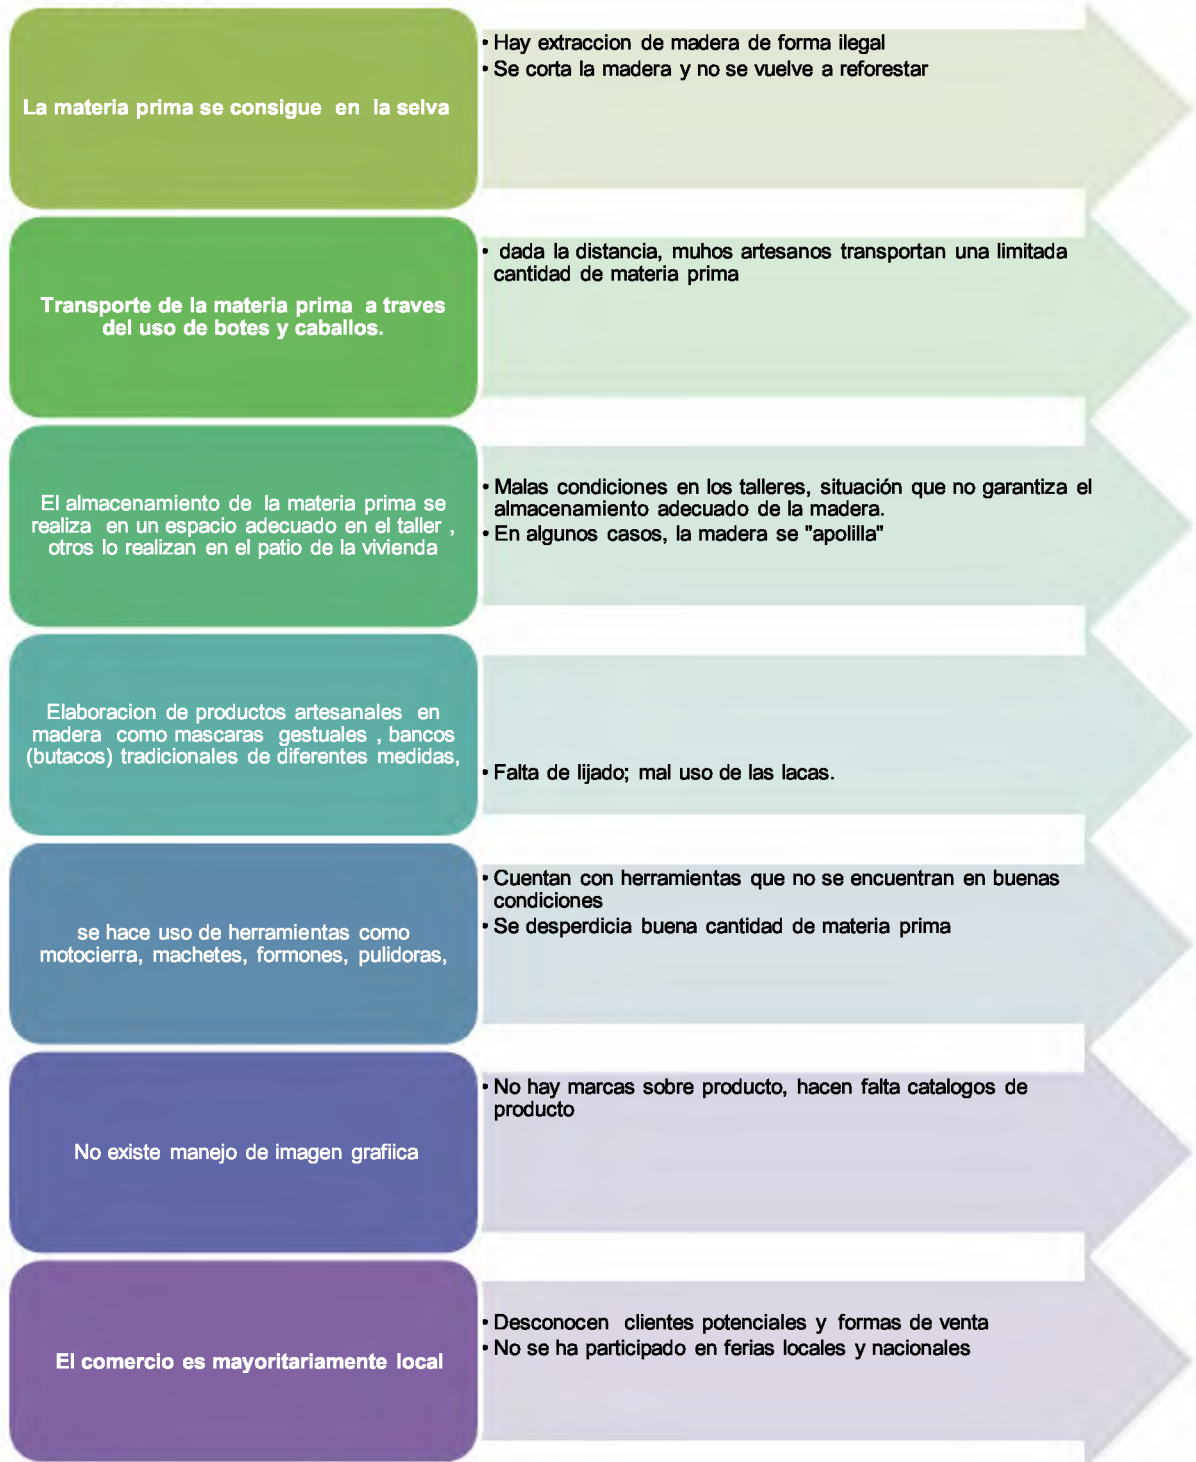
La materia prima se consigue en la selva

• Hay extraccion de madera de forma ilegal
• Se corta la madera y no se vuelve a reforestar

Transporte de la materia prima a traves del uso de botes y caballos.

• dada la distancia, muhos artesanos transportan una limitada cantidad de materia prima

El almacenamiento de la materia prima se realiza en un espacio adecuado en el taller , otros lo realizan en el patio de la vivienda

• Malas condiciones en los talleres, situación que no garantiza el almacenamiento adecuado de la madera.
• En algunos casos, la madera se "apolilla"

Elaboracion de productos artesanales en madera como mascaras gestuales , bancos (butacos) tradicionales de diferentes medidas,

• Falta de lijado; mal uso de las lacas.

se hace uso de herramientas como motocierra, machetes, formones, pulidoras,

• Cuentan con herramientas que no se encuentran en buenas condiciones
• Se desperdicia buena cantidad de materia prima

No existe manejo de imagen grafiica

• No hay marcas sobre producto, hacen falta catalogos de producto

El comercio es mayoritariamente local

• Desconocen clientes potenciales y formas de venta
• No se ha participado en ferias locales y nacionales